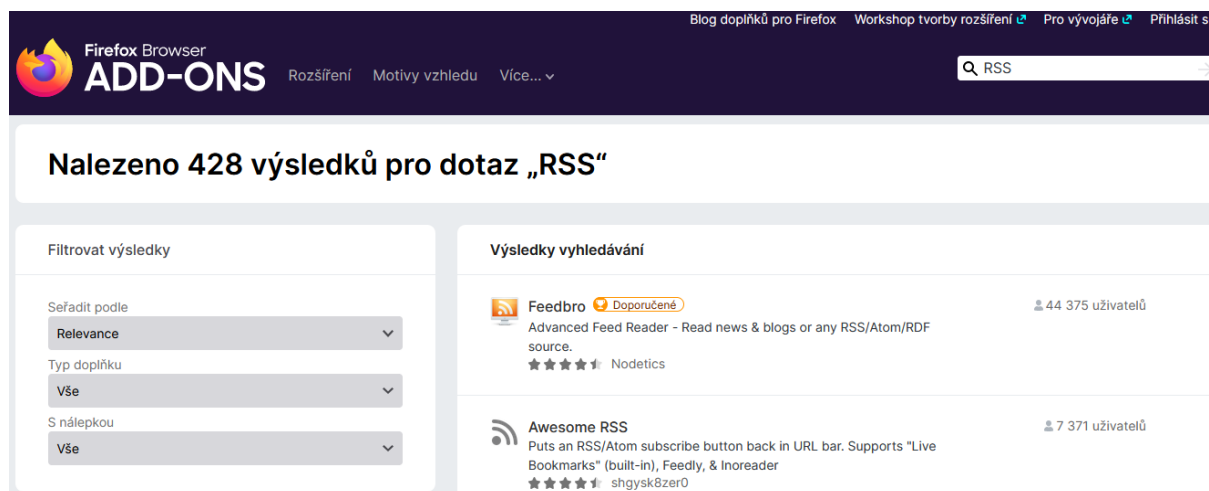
Blog doplňků pro Firefox Workshop tvorby rozšíření Pro vývojáře Přihlásit s

Firefox Browser
ADD-ONS

Rozšíření Motivy vzhledu Více...

RSS

Nalezeno 428 výsledků pro dotaz „RSS“

Filtrovat výsledky

Seřadit podle
Relevance

Typ doplňku
Vše

S nálepkou
Vše

Výsledky vyhledávání

Feedbro Doporučené
Advanced Feed Reader - Read news & blogs or any RSS/Atom/RDF source.
Nodetics
44 375 uživatelů

Awesome RSS
Puts an RSS/Atom subscribe button back in URL bar. Supports "Live Bookmarks" (built-in), Feedly, & Inoreader
shgysk8zer0
7 371 uživatelů